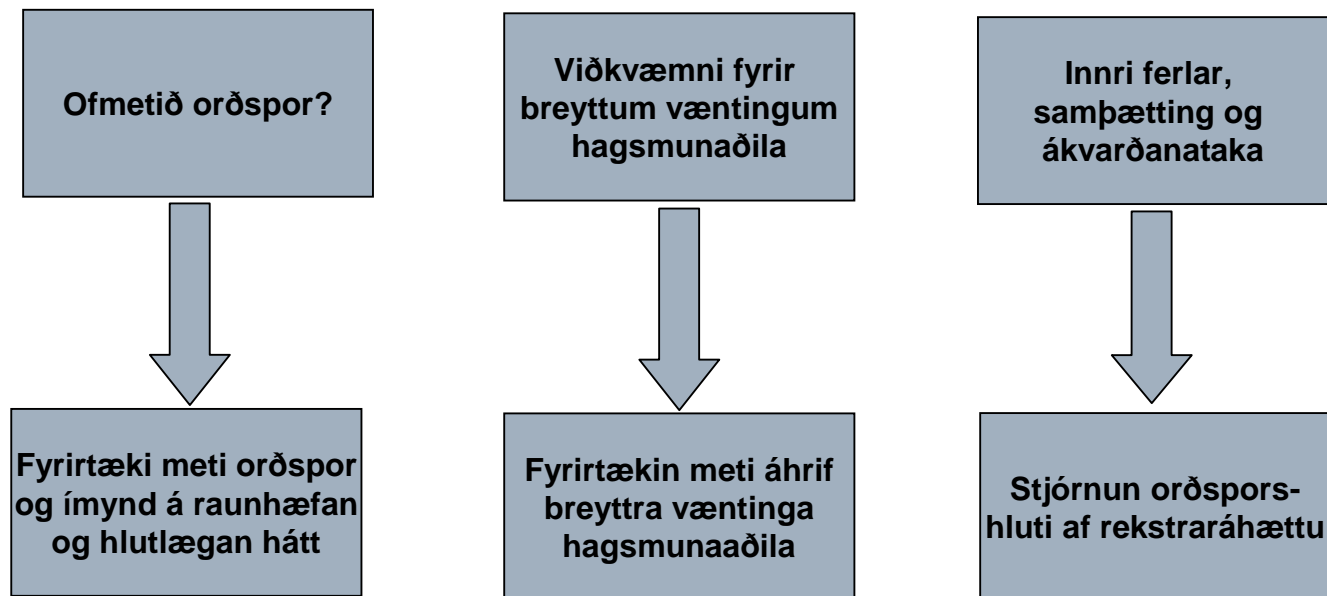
Ofmetið orðspor?

Fyrirtæki meti orðspor og ímynd á raunhæfan og hlutlægan hátt

Viðkvæmni fyrir breyttum væntingum hagsmunaðila

Fyrirtækin meti áhrif breyttra væntinga hagsmunaaðila

Innri ferlar, samþætting og ákvarðanataka

Stjórnun orðspors-hluti af rekstraráhættu